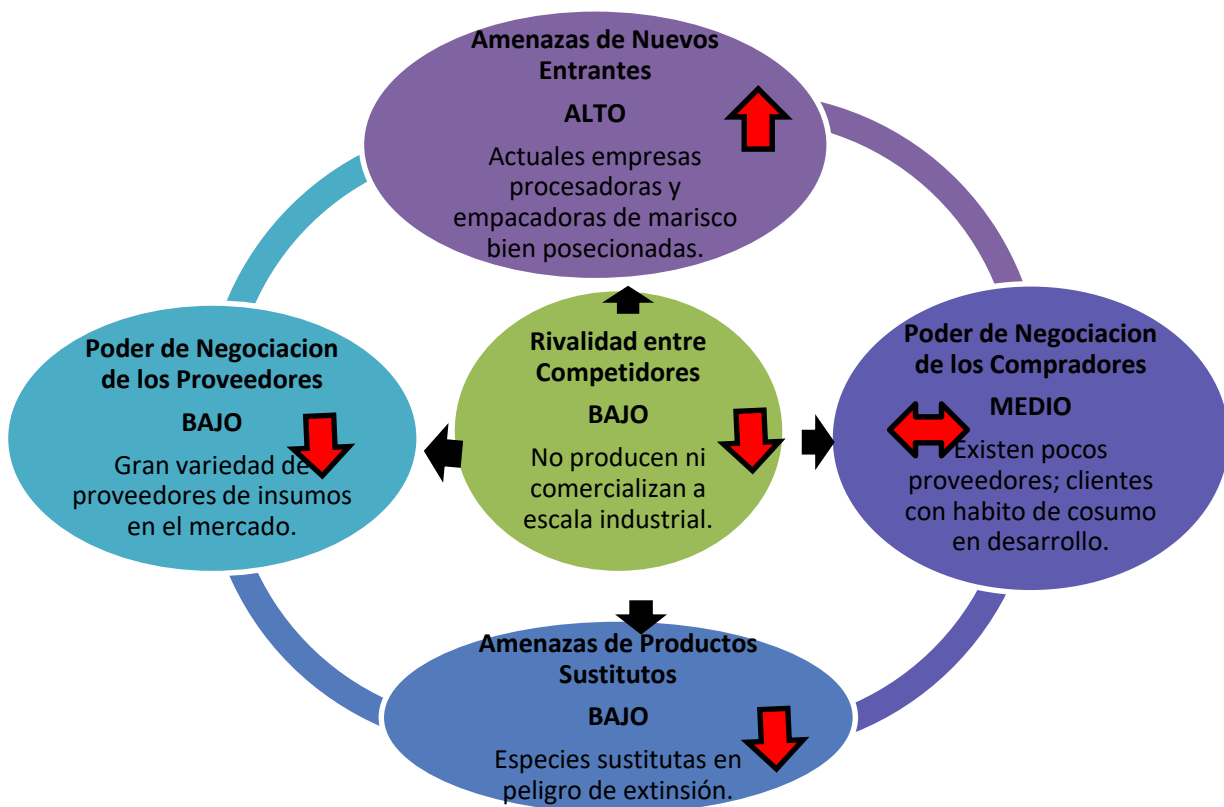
Amenazas de Nuevos Entrantes

ALTO

Actuales empresas procesadoras y empacadoras de marisco bien posecionadas.

Poder de Negociacion de los Proveedores

BAJO

Gran variedad de proveedores de insumos en el mercado.

Rivalidad entre Competidores

BAJO

No producen ni comercializan a escala industrial.

Poder de Negociacion de los Compradores

MEDIO

Existen pocos proveedores; clientes con habito de cosumo en desarrollo.

Amenazas de Productos Sustitutos

BAJO

Especies sustitutas en peligro de extinsión.